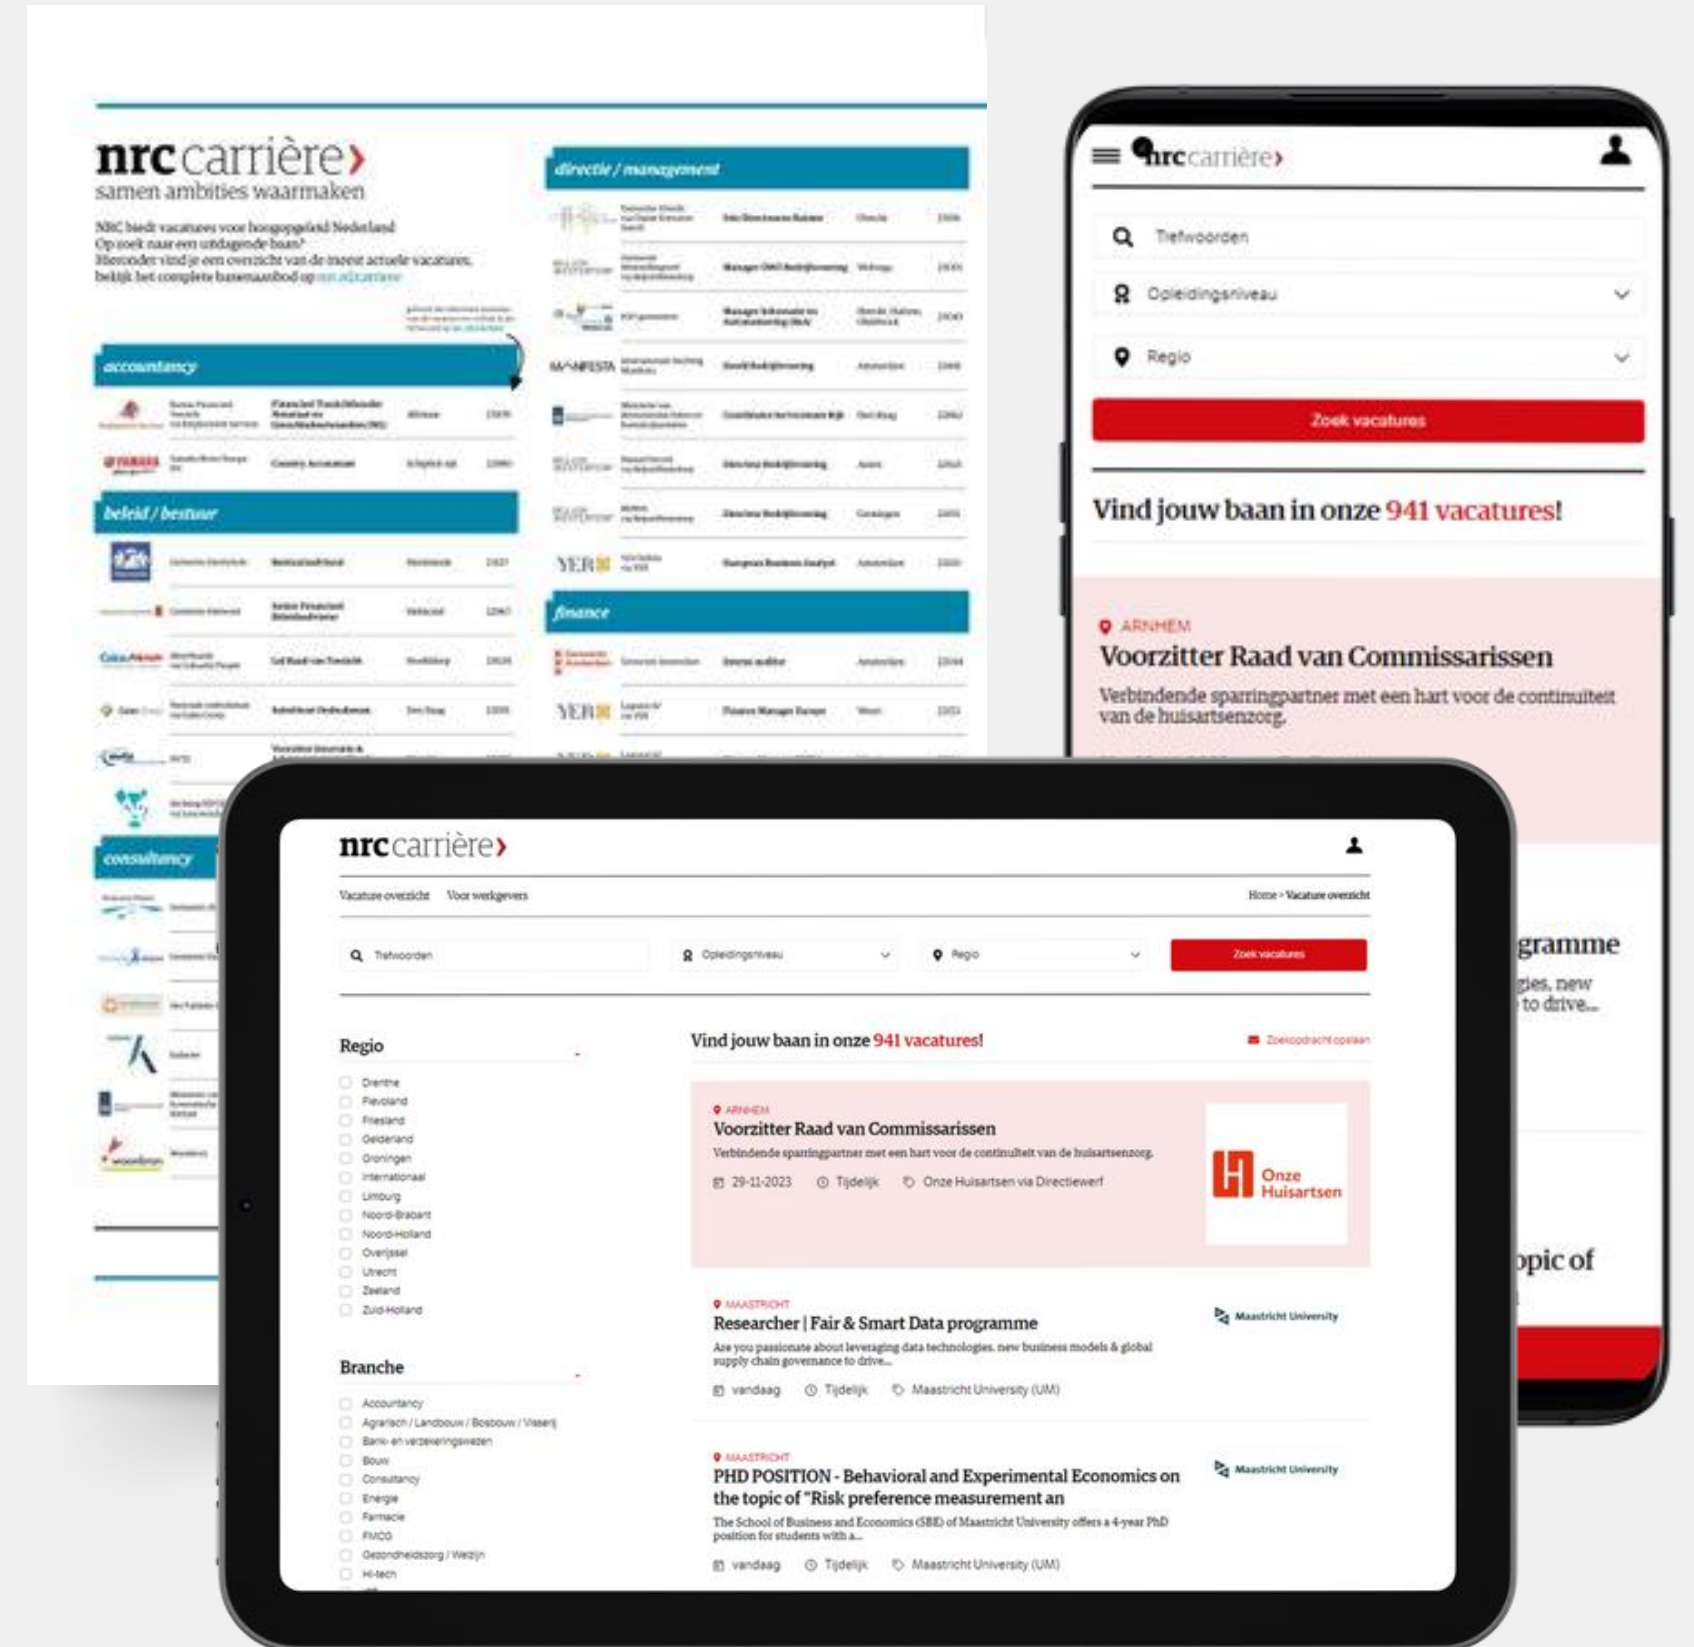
nrc carrière›
samen ambities waarmaken

NRC biedt vacatures voor hoogopgeleid Nederland
Op zoek naar een uitdagende baan?
Hieronder vind je een overzicht van de meest actuele vacatures,
bekijk het complete banenaanbod op nrc.nl/carriere

accountancy

beleid / bestuur

consultancy

directie / management

finance

nrc carrière›

Trefwoorden

Opleidingsniveau

Regio

Zoek vacatures

Vind jouw baan in onze 941 vacatures!

ARNHEM
Voorzitter Raad van Commissarissen
Verbindende sparringpartner met een hart voor de continuïteit van de huisartsenzorg.

gramme
gies, new
to drive...

opic of

nrc carrière›

Vacature overzicht Voor werkgevers

Home › Vacature overzicht

Trefwoorden
Opleidingsniveau
Regio
Zoek vacatures

Regio
Drenthe
Flevoland
Friesland
Gelderland
Groningen
Internationaal
Limburg
Noord-Brabant
Noord-Holland
Overijssel
Utrecht
Zeeland
Zuid-Holland

Branche
Accountancy
Agrarisch / Landbouw / Bosbouw / Visserij
Bank- en verzekeringswezen
Bouw
Consultancy
Energie
Farmacie
FMCG
Gezondheidszorg / Welzijn
Hi-tech

Vind jouw baan in onze 941 vacatures!

Zoekopdracht opslaan

ARNHEM
Voorzitter Raad van Commissarissen
Verbindende sparringpartner met een hart voor de continuïteit van de huisartsenzorg.
29-11-2023 Tijdelijk Onze Huisartsen via Directiewerf

Onze Huisartsen

MAASTRICHT
Researcher | Fair & Smart Data programme
Are you passionate about leveraging data technologies, new business models & global supply chain governance to drive...
vandaag Tijdelijk Maastricht University (UM)

Maastricht University

MAASTRICHT
PHD POSITION - Behavioral and Experimental Economics on the topic of "Risk preference measurement an
The School of Business and Economics (SBE) of Maastricht University offers a 4-year PhD position for students with a...
vandaag Tijdelijk Maastricht University (UM)

Maastricht University